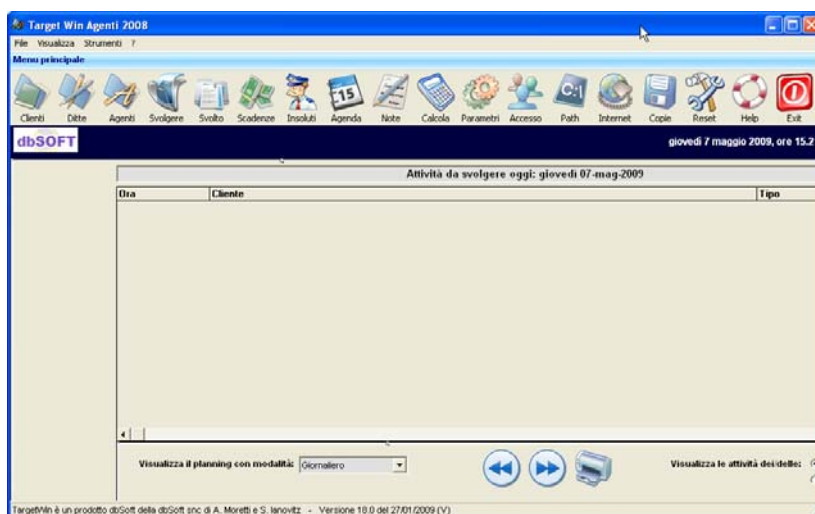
Target Win Agenti 2008

File Visualizza Strumenti ?

Menu principale

Clienti Ditte Agenti Svolgere Svolto Scadenze Insoluti Agenda Note Calcola Parametri Accesso Path Internet Copie Reset Help Exit

15

C:\

dbSOFT

giovedì 7 maggio 2009, ore 15.2

Attività da svolgere oggi: giovedì 07-mag-2009

| Ora | Cliente | Tipo |
|---|---|---|

Visualizza il planning con modalità: Giornaliero

Visualizza le attività dei/delle:

TargetWin è un prodotto dbSoft della dbSoft snc di A. Moretti e S. Ianovitz - Versione 18.0 del 27/01/2009 (V)